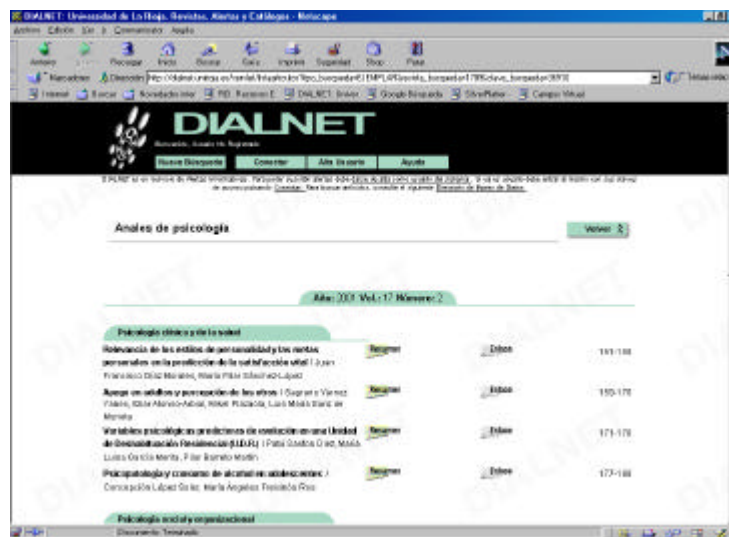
DIALNET: Universidad de La Rioja. Revistas, Alertas y Catálogos - Netscape

Archivo Edición Ver Ir Comunicator Ayuda

Anterior Siguiente Recargar Inicio Buscar Guía Imprimir Seguridad Shop Parar

Marcadores Dirección: http://dialnet.unirioja.es/servlet/busquedas?tipo_busqueda=EJEMPLAR&revista_busqueda=1789&clave_busqueda=30930

Internet Buscar Novedades inter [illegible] Recursos E. DIALNET: Inicio Google Búsqueda SilverPlatter Campus Virtual

DIALNET

Nuevos Búsqueda Conectar Alta Usuario Ayuda

DIALNET es un servicio de Alertas Informativas. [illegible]

Anales de psicología

Volver

Año: 2001 Vol.: 17 Número: 2

Psicología clínica y de la salud

Relevancia de los estilos de personalidad y las metas personales en la predicción de la satisfacción vital / Juan Francisco Díaz Morales, María Pilar Sánchez-López Resumen Enlace 161-168

Apego en adultos y percepción de los otros / Sagrario Yárnoz Yaben, Itziar Alonso-Arbiol, Mikel Plazaola, Luis María Sainz de Murieta Resumen Enlace 159-170

Variables psicológicas predictoras de evolución en una Unidad de Deshabituación Residencial (U.D.R.) / Pablo Santos Diez, María Luisa García Merita, Pilar Barreto Martín Resumen Enlace 171-176

Psicopatología y consumo de alcohol en adolescentes / Concepción López Soler, María Ángeles Fernández Ríos Resumen Enlace 177-188

Psicología social y organizacional

Documento: Terminado